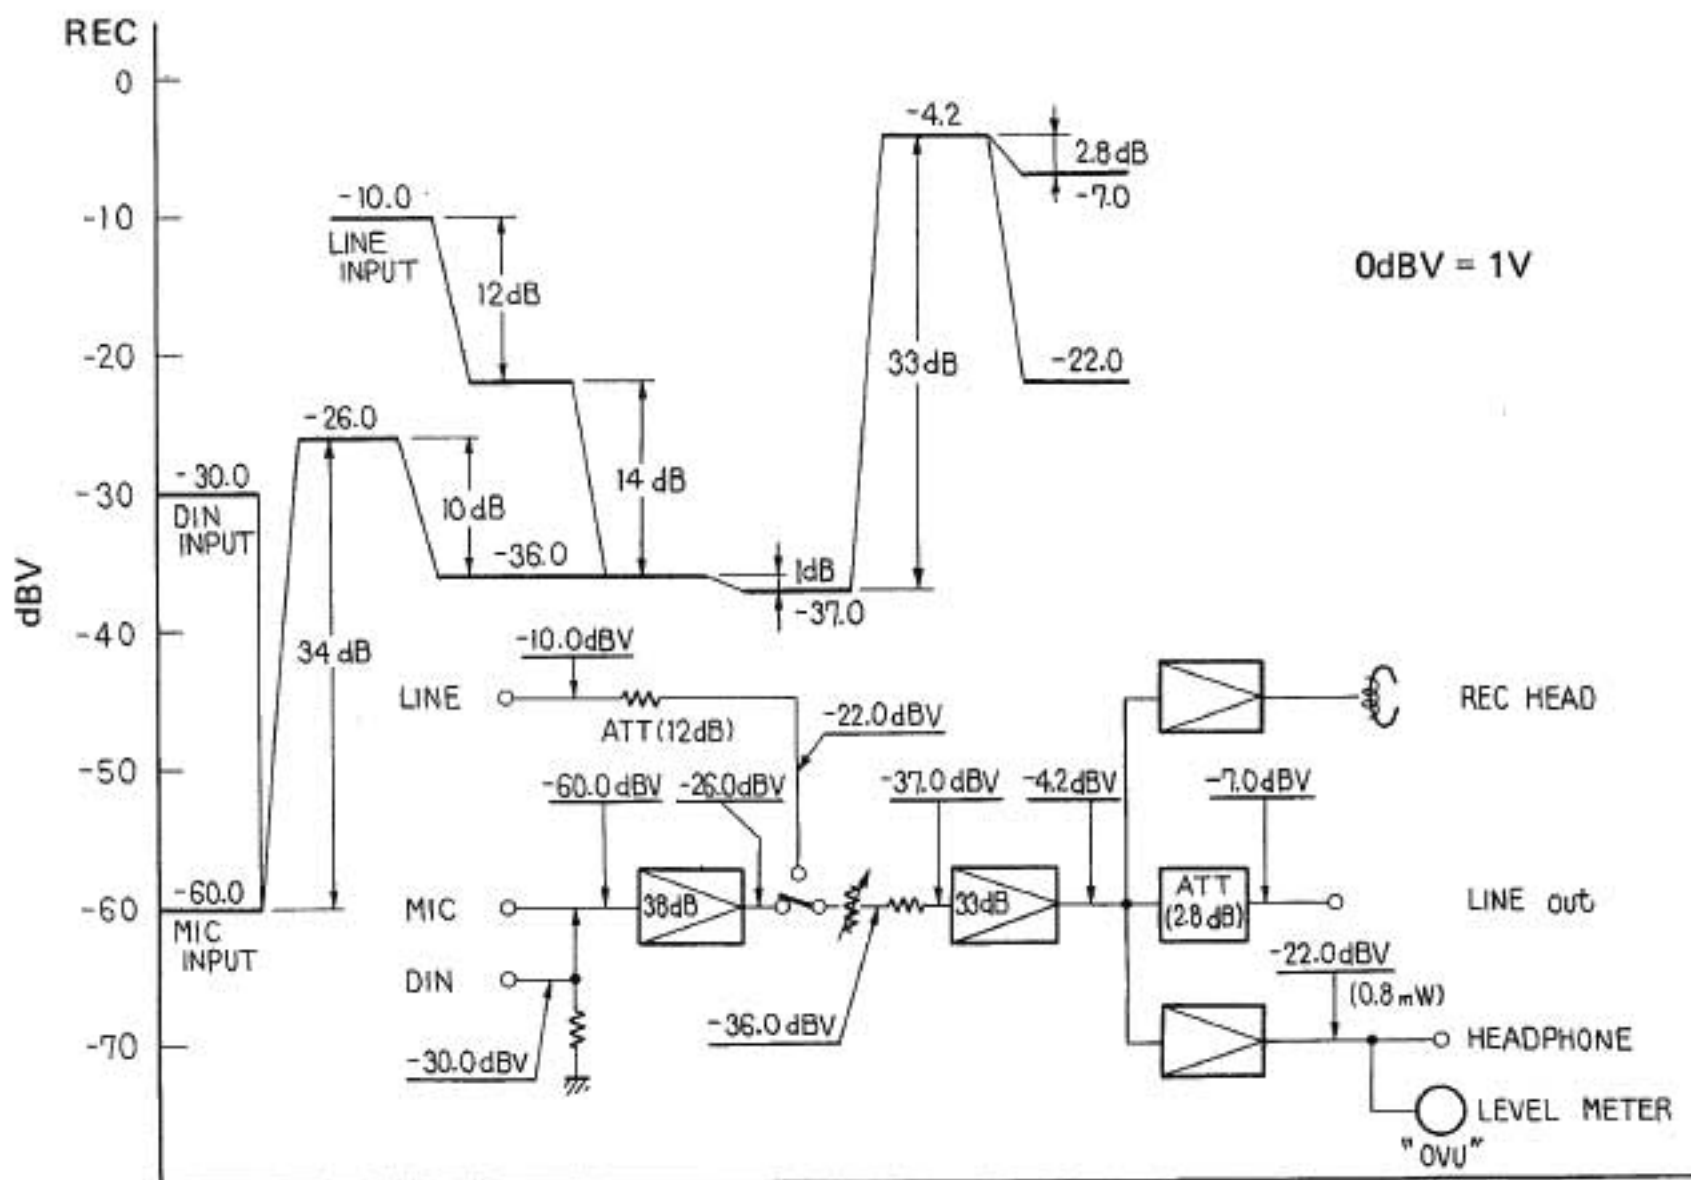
REC
0
-10
-20
-30
-40
-50
-60
-70
dBV

-30.0
DIN INPUT
-60.0
MIC INPUT
34 dB
-26.0
10 dB
-10.0
LINE INPUT
12 dB
-36.0
14 dB
1dB
-37.0
-4.2
33 dB
2.8 dB
-7.0
-22.0

0dBV = 1V

LINE
-10.0dBV
ATT (12dB)
-22.0dBV
-60.0 dBV
-26.0dBV
MIC
38dB
DIN
-30.0dBV
-36.0 dBV
-37.0 dBV
33dB
-4.2dBV
REC HEAD
-7.0dBV
ATT (2.8 dB)
LINE out
-22.0dBV
(0.8 mW)
HEADPHONE
LEVEL METER
"OVU"